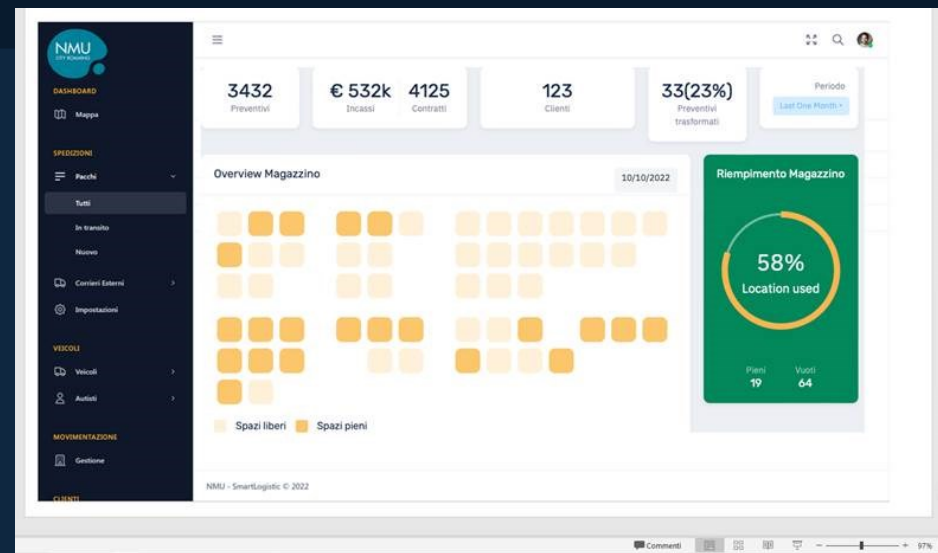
NMU
CITY ROAMING

DASHBOARD
Mappa

SPEDIZIONI
Pacchi
Tutti
In transito
Nuovo
Corrieri Esterni
Impostazioni

VEICOLI
Veicoli
Autisti

MOVIMENTAZIONE
Gestione

CLIENTI

3432
Preventivi

€ 532k
Incassi

4125
Contratti

123
Clienti

33(23%)
Preventivi trasformati

Periodo
Last One Month

Overview Magazzino
10/10/2022

Spazi liberi
Spazi pieni

Riempimento Magazzino
58%
Location used
Pieni
19
Vuoti
64

NMU - SmartLogistic © 2022

Commenti
97%